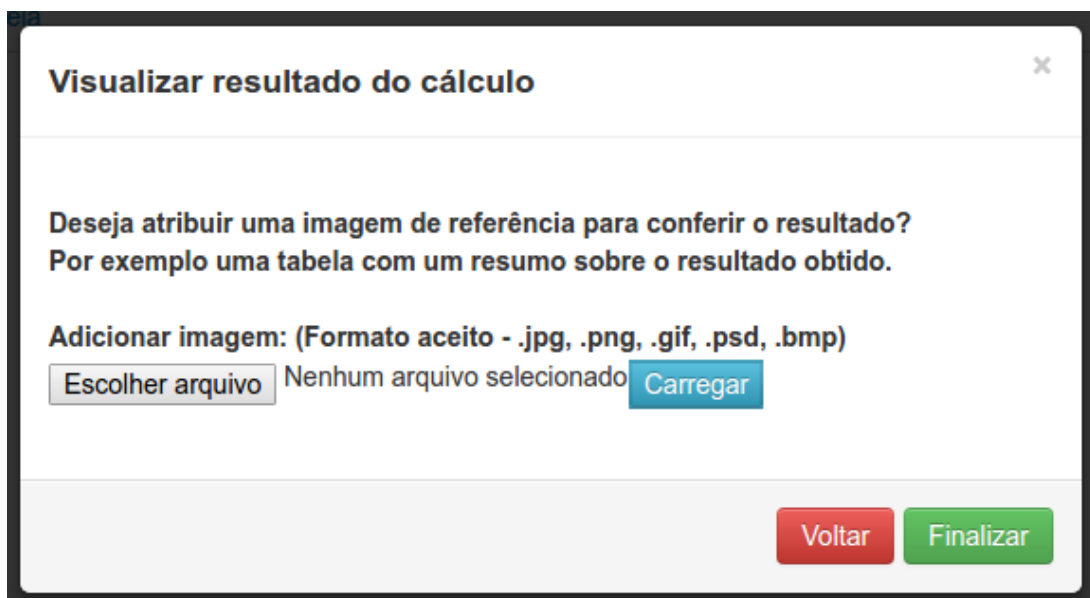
eja

Visualizar resultado do cálculo

×

Deseja atribuir uma imagem de referência para conferir o resultado?
Por exemplo uma tabela com um resumo sobre o resultado obtido.

Adicionar imagem: (Formato aceito - .jpg, .png, .gif, .psd, .bmp)

Escolher arquivo Nenhum arquivo selecionado Carregar

Voltar Finalizar